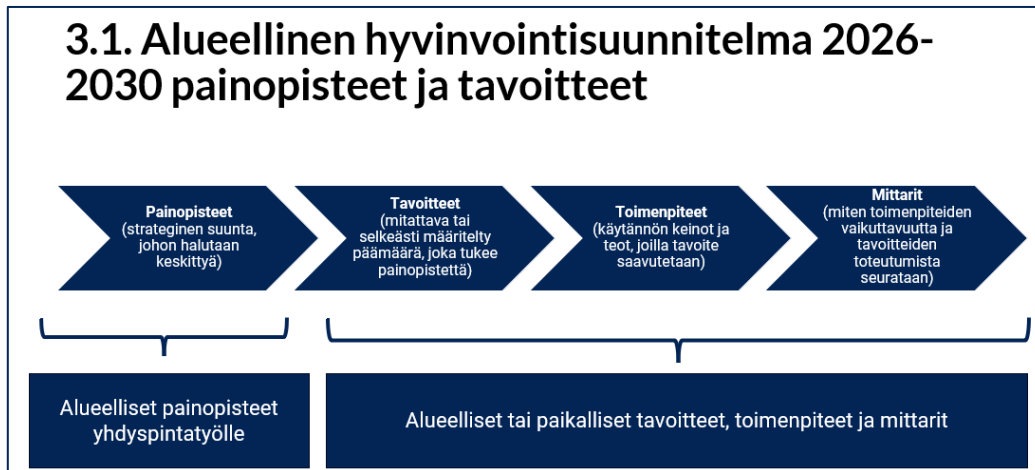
3.1. Alueellinen hyvinvointisuunnitelma 2026-2030 painopisteet ja tavoitteet

Painopisteet (strateginen suunta, johon halutaan keskittyä)

Tavoitteet (mitattava tai selkeästi määritelty päämäärä, joka tukee painopistettä)

Toimenpiteet (käytännön keinot ja teot, joilla tavoite saavutetaan)

Mittarit (miten toimenpiteiden vaikuttavuutta ja tavoitteiden toteutumista seurataan)

Alueelliset painopisteet yhdyspintatyölle

Alueelliset tai paikalliset tavoitteet, toimenpiteet ja mittarit